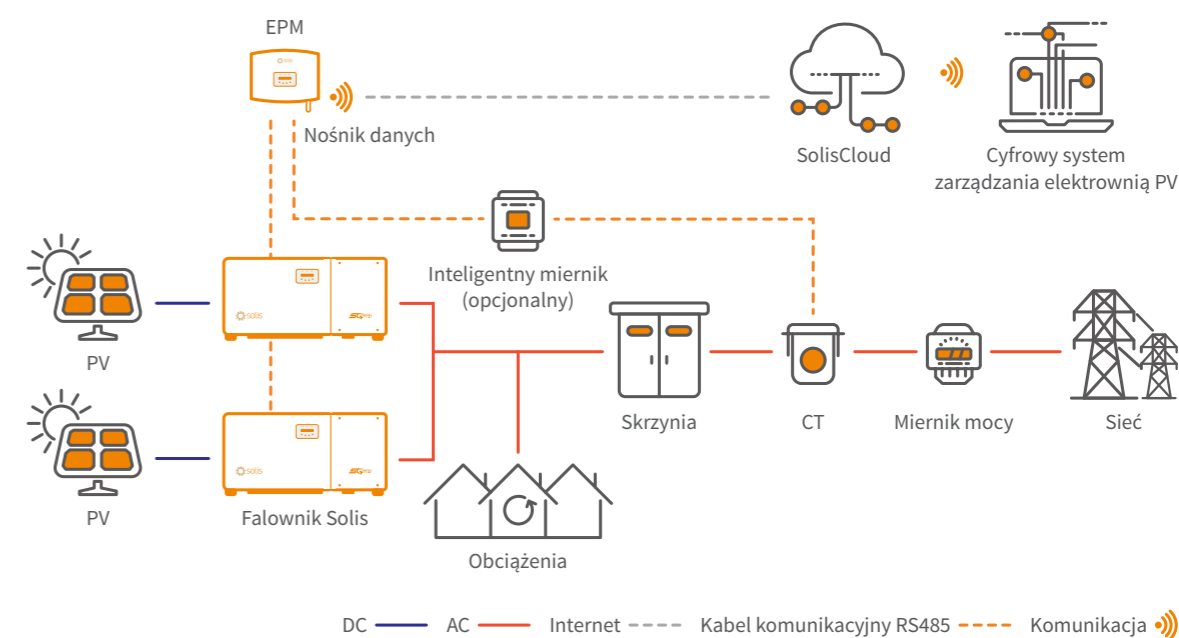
EPM

Nośnik danych

SolisCloud

Cyfrowy system zarządzania elektrownią PV

Inteligentny miernik (opcjonalny)

PV

PV

Falownik Solis

Skrzynia

CT

Miernik mocy

Sieć

Obciążenia

DC AC Internet Kabel komunikacyjny RS485 Komunikacja